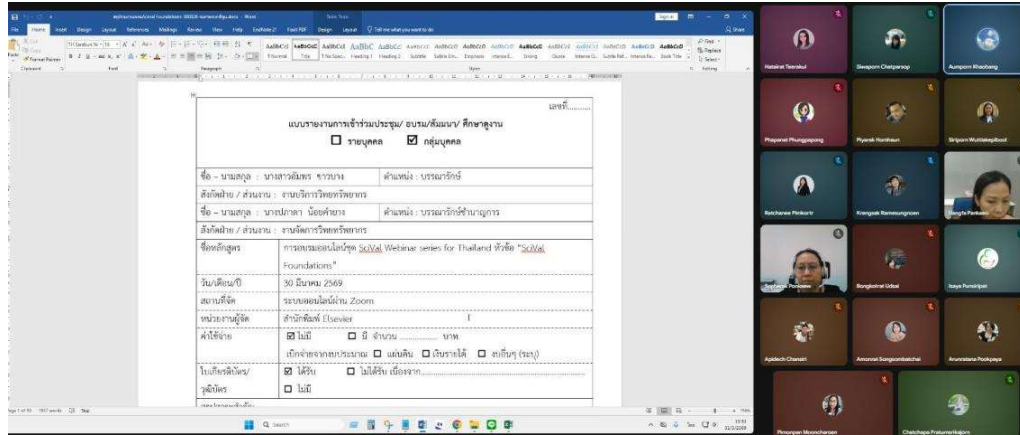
เลขที่.........

แบบรายงานการเข้าร่วมประชุม/ อบรม/สัมมนา/ ศึกษาดูงาน

☐ รายบุคคล ☑ กลุ่มบุคคล

| ชื่อ – นามสกุล : นางสาวอัมพร ขาวบาง | ตำแหน่ง : บรรณารักษ์ |
|---|---|
| สังกัดฝ่าย / ส่วนงาน : งานบริการวิทยทรัพยากร | |
| ชื่อ – นามสกุล : นางปภาดา น้อยคำยาง | ตำแหน่ง : บรรณารักษ์ชำนาญการ |
| สังกัดฝ่าย / ส่วนงาน : งานจัดการวิทยทรัพยากร | |
| ชื่อหลักสูตร | การอบรมออนไลน์ชุด SciVal Webinar series for Thailand หัวข้อ "SciVal Foundations" |
| วัน/เดือน/ปี | 30 มีนาคม 2569 |
| สถานที่จัด | ระบบออนไลน์ผ่าน Zoom |
| หน่วยงานผู้จัด | สำนักพิมพ์ Elsevier |
| ค่าใช้จ่าย | ☑ ไม่มี ☐ มี จำนวน .............. บาท เบิกจ่ายจากงบประมาณ ☐ แผ่นดิน ☐ เงินรายได้ ☐ งบอื่นๆ (ระบุ) |
| ใบเกียรติบัตร/วุฒิบัตร | ☑ ได้รับ ☐ ไม่ได้รับ เนื่องจาก.............................. ☐ ไม่มี |

Nattakrit Teerakul
Siwaporn Chatparsop
Aumporn Khaobang
Phaporrat Phungpapong
Piyarak Hornhaun
Siriporn Wuttikaripiboot
Ratcharee Pinkortr
Krongsak Rameungnoen
Bangfa Pankaew
Sophana Ponleew
Bongkotrat Udsai
Isaya Pornsiripat
Apidech Chanatri
Amornrat Songsombatchai
Arunrutana Pookpaya
Pimonpan Moonchareon
Chatchapa Pratumrotkajorn